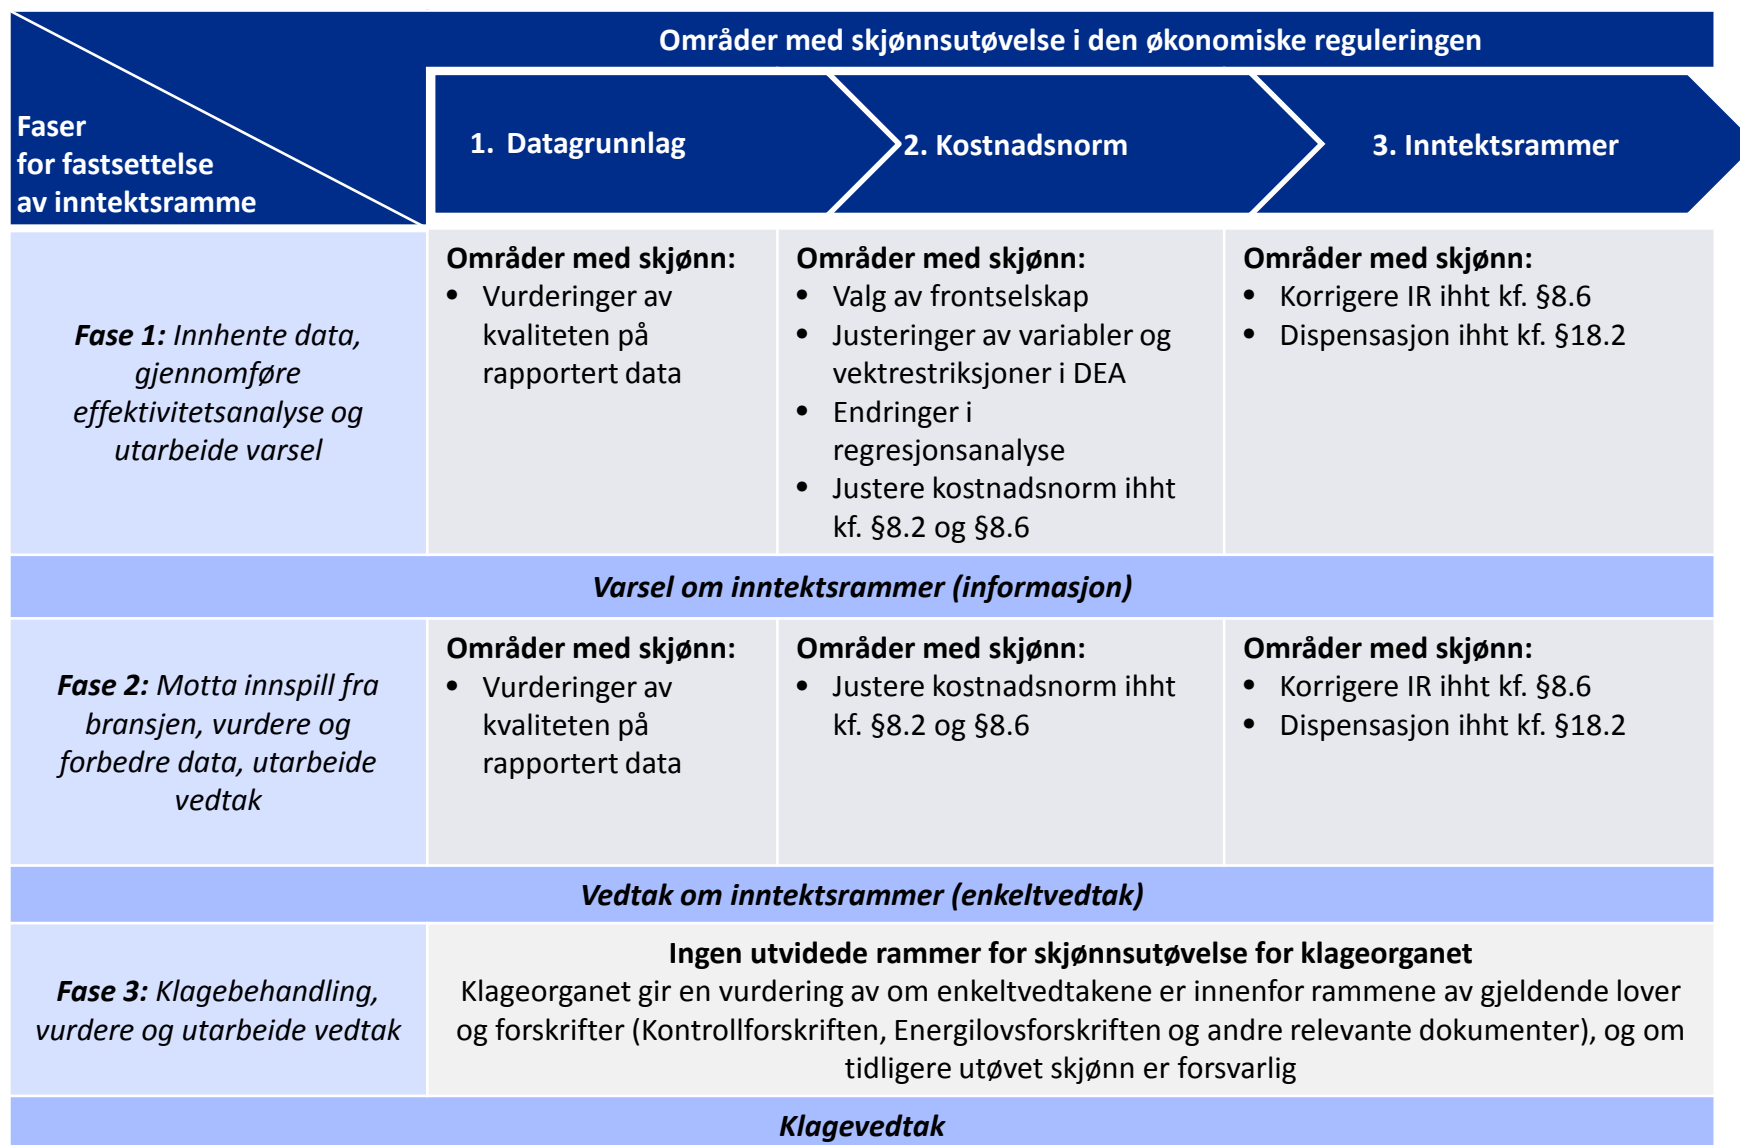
Faser for fastsettelse av inntektsramme

Områder med skjønnsutøvelse i den økonomiske reguleringen

1. Datagrunnlag

2. Kostnadsnorm

3. Inntektsrammer

| Faser for fastsettelse av inntektsramme | 1. Datagrunnlag | 2. Kostnadsnorm | 3. Inntektsrammer |
|---|---|---|---|
| ***Fase 1:*** *Innhente data, gjennomføre effektivitetsanalyse og utarbeide varsel* | **Områder med skjønn:** • Vurderinger av kvaliteten på rapportert data | **Områder med skjønn:** • Valg av frontselskap • Justeringer av variabler og vektrestriksjoner i DEA • Endringer i regresjonsanalyse • Justere kostnadsnorm ihht kf. §8.2 og §8.6 | **Områder med skjønn:** • Korrigere IR ihht kf. §8.6 • Dispensasjon ihht kf. §18.2 |
| ***Varsel om inntektsrammer (informasjon)*** | | | |
| ***Fase 2:*** *Motta innspill fra bransjen, vurdere og forbedre data, utarbeide vedtak* | **Områder med skjønn:** • Vurderinger av kvaliteten på rapportert data | **Områder med skjønn:** • Justere kostnadsnorm ihht kf. §8.2 og §8.6 | **Områder med skjønn:** • Korrigere IR ihht kf. §8.6 • Dispensasjon ihht kf. §18.2 |
| ***Vedtak om inntektsrammer (enkeltvedtak)*** | | | |
| ***Fase 3:*** *Klagebehandling, vurdere og utarbeide vedtak* | **Ingen utvidede rammer for skjønnsutøvelse for klageorganet** Klageorganet gir en vurdering av om enkeltvedtakene er innenfor rammene av gjeldende lover og forskrifter (Kontrollforskriften, Energilovsforskriften og andre relevante dokumenter), og om tidligere utøvet skjønn er forsvarlig | | |
| ***Klagevedtak*** | | | |